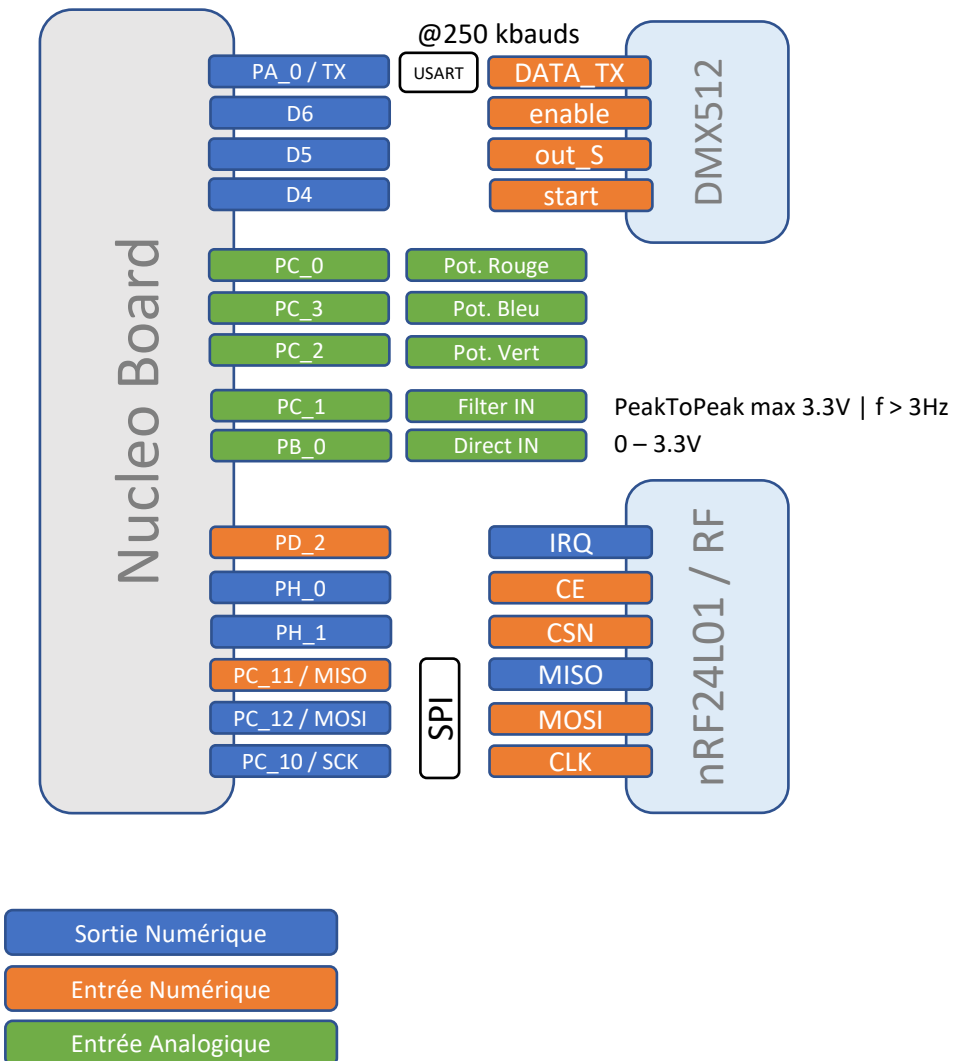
Nucleo Board

@250 kbauds

PA_0 / TX
USART
DATA_TX
D6
enable
D5
out_S
D4
start

DMX512

PC_0
Pot. Rouge
PC_3
Pot. Bleu
PC_2
Pot. Vert
PC_1
Filter IN
PeakToPeak max 3.3V | f > 3Hz
PB_0
Direct IN
0 – 3.3V

PD_2
IRQ
PH_0
CE
PH_1
CSN
PC_11 / MISO
MISO
PC_12 / MOSI
SPI
MOSI
PC_10 / SCK
CLK

nRF24L01 / RF

Sortie Numérique
Entrée Numérique
Entrée Analogique